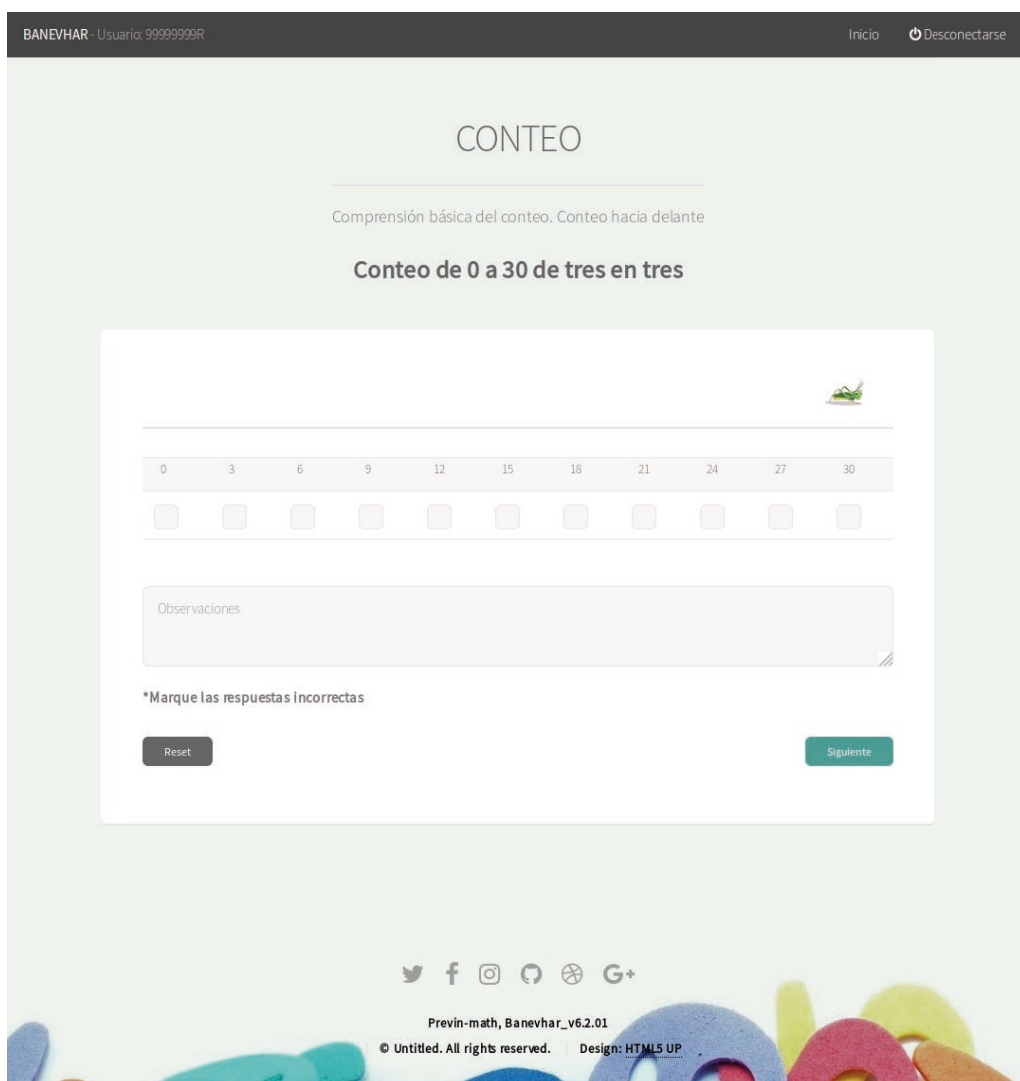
BANEVHAR - Usuario: 99999999R

Inicio Desconectarse

CONTEO

Comprensión básica del conteo. Conteo hacia delante

Conteo de 0 a 30 de tres en tres

| 0 | 3 | 6 | 9 | 12 | 15 | 18 | 21 | 24 | 27 | 30 |
|---|---|---|---|---|---|---|---|---|---|---|
| | | | | | | | | | | |

Observaciones

*Marque las respuestas incorrectas

Reset

Siguiente

Previn-math, Banevhar_v6.2.01

© Untitled. All rights reserved. Design: HTML5 UP